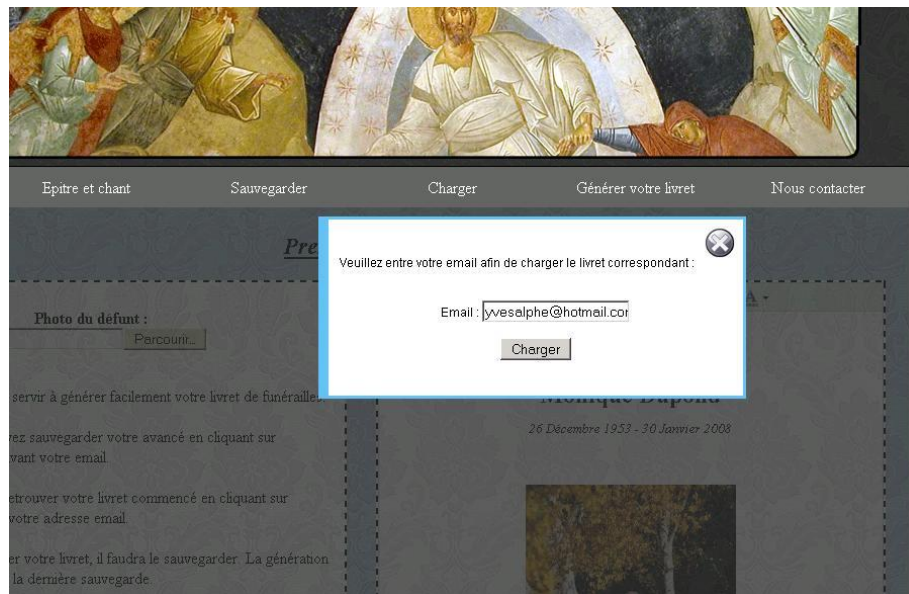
Epitre et chant Sauvegarder Charger Générer votre livret Nous contacter

Pre

Veuillez entre votre email afin de charger le livret correspondant :

Email : yvesalphe@hotmail.cor

Charger

Photo du défunt :

Parcourir...

servir à générer facilement votre livret de funéraille

vez sauvegarder votre avancé en cliquant sur vant votre email.

etrouver votre livret commencé en cliquant sur votre adresse email.

er votre livret, il faudra le sauvegarder. La génération la dernière sauvegarde.

A

Monique Dupond

26 Décembre 1953 - 30 Janvier 2008